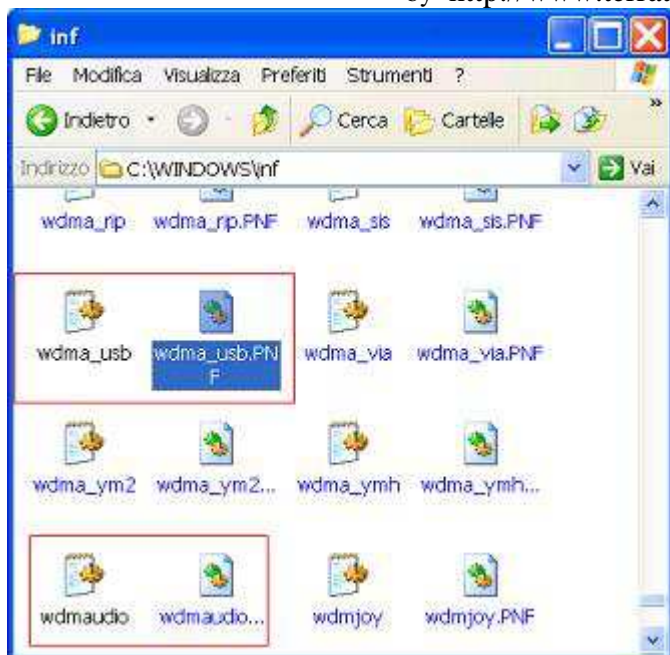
by http://www.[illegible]

inf

File Modifica Visualizza Preferiti Strumenti ?

Indietro Cerca Cartelle

Indirizzo C:\WINDOWS\inf Vai

wdma_rip wdma_rip.PNF wdma_sis wdma_sis.PNF

wdma_usb wdma_usb.PNF wdma_via wdma_via.PNF

wdma_ym2 wdma_ym2... wdma_ymh wdma_ymh...

wdmaudio wdmaudio... wdmjoy wdmjoy.PNF